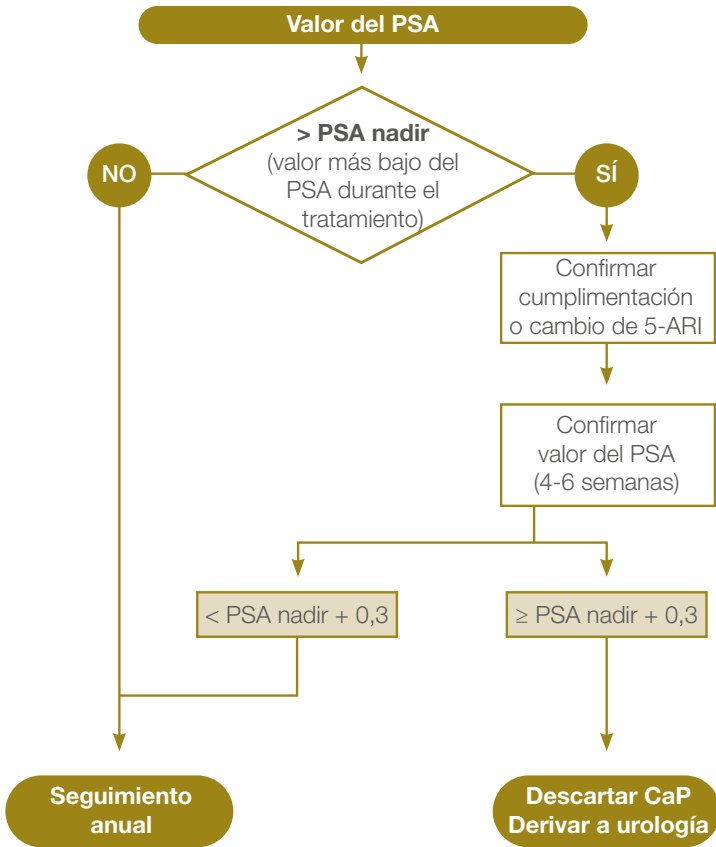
Valor del PSA

> PSA nadir
(valor más bajo del PSA durante el tratamiento)

NO

SÍ

Confirmar cumplimentación o cambio de 5-ARI

Confirmar valor del PSA (4-6 semanas)

< PSA nadir + 0,3

≥ PSA nadir + 0,3

Seguimiento anual

Descartar CaP
Derivar a urología